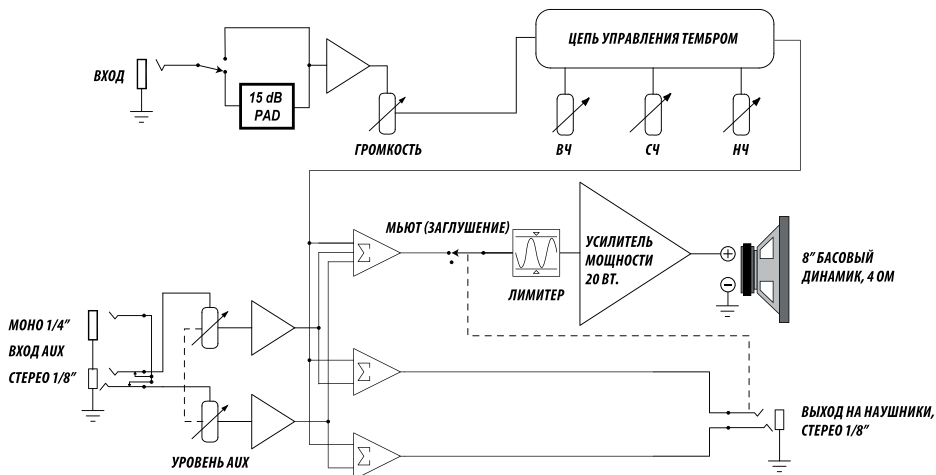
ВХОД

15 dB PAD

ГРОМКОСТЬ

ЦЕПЬ УПРАВЛЕНИЯ ТЕМБРОМ

ВЧ

СЧ

НЧ

МЬЮТ (ЗАГЛУШЕНИЕ)

$\Sigma$

ЛИМИТЕР

УСИЛИТЕЛЬ МОЩНОСТИ 20 ВТ.

+

−

8" БАСОВЫЙ ДИНАМИК, 4 ОМ

МОНО 1/4"

ВХОД AUX

СТЕРЕО 1/8"

$\Sigma$

$\Sigma$

УРОВЕНЬ AUX

ВЫХОД НА НАУШНИКИ, СТЕРЕО 1/8"